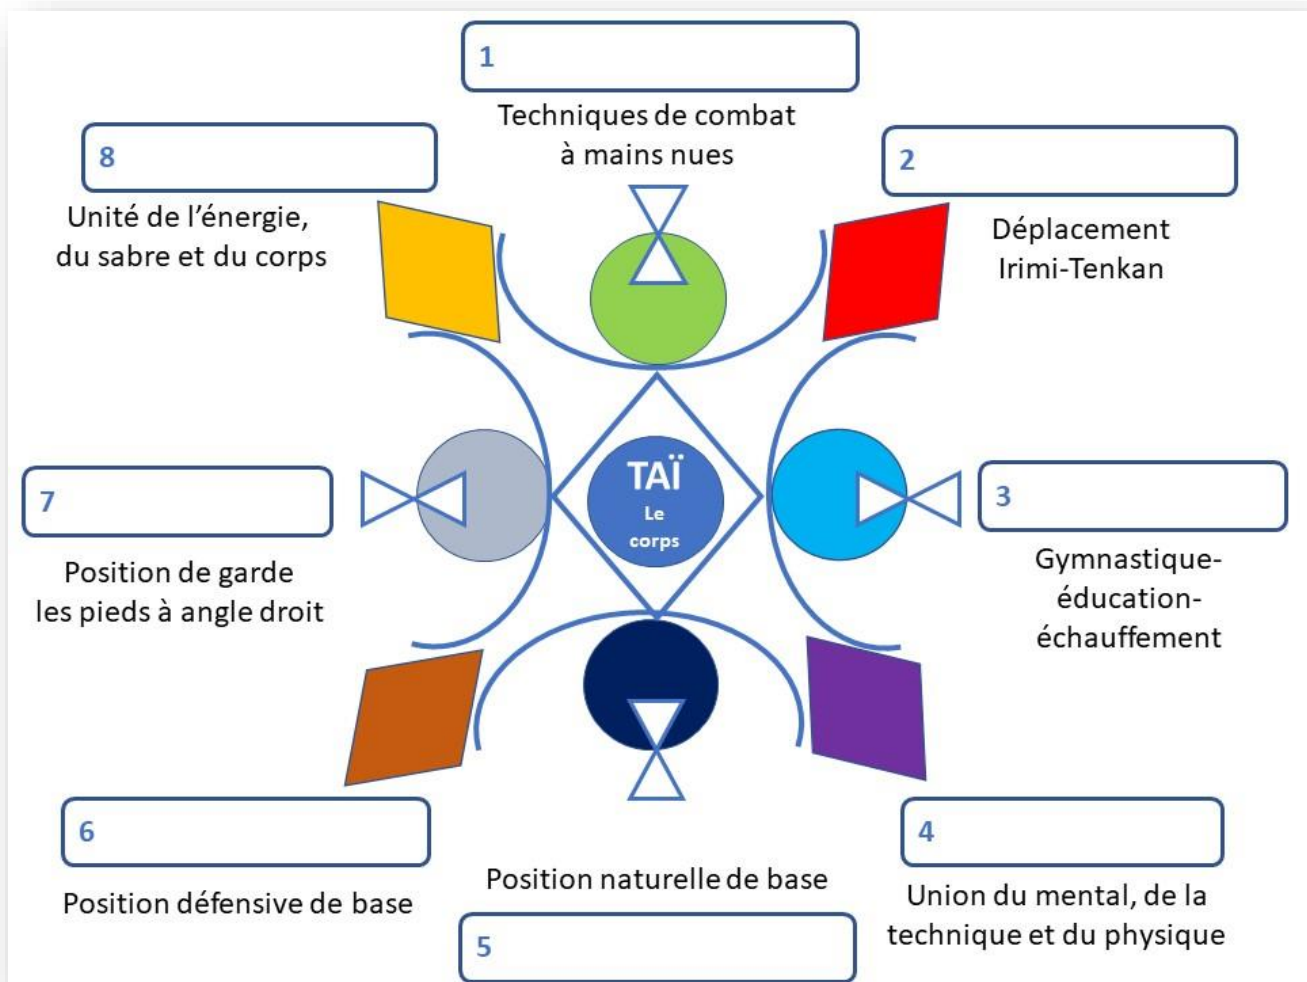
1

Techniques de combat à mains nues

8

Unité de l'énergie, du sabre et du corps

2

Déplacement Irimi-Tenkan

TAÏ
Le corps

7

Position de garde les pieds à angle droit

3

Gymnastique-éducation-échauffement

6

Position défensive de base

Position naturelle de base

4

Union du mental, de la technique et du physique

5